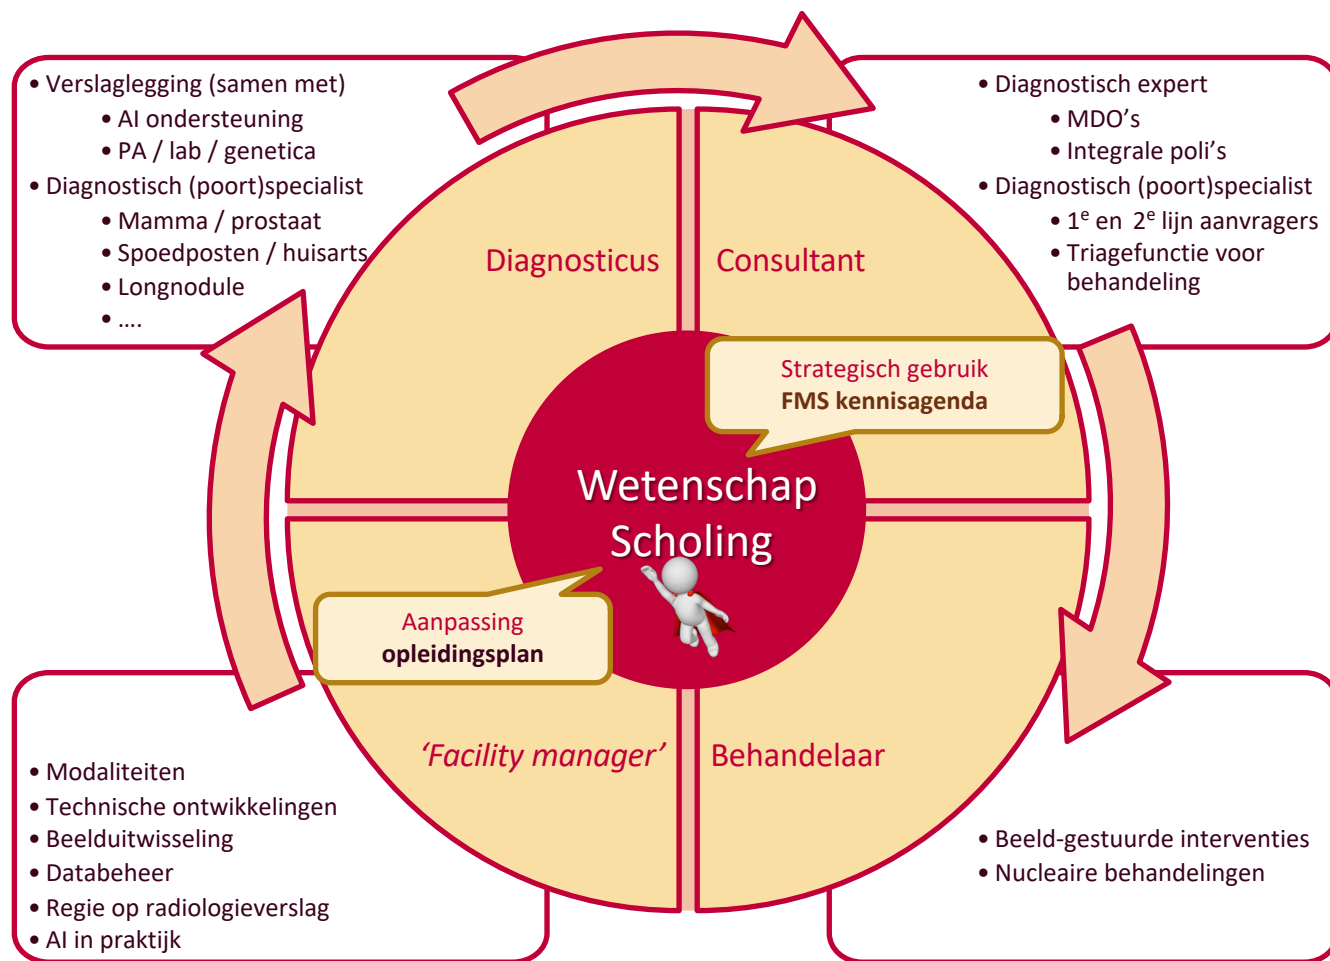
• Verslaglegging (samen met)
• AI ondersteuning
• PA / lab / genetica
• Diagnostisch (poort)specialist
• Mamma / prostaat
• Spoedposten / huisarts
• Longnodule
• ....

• Diagnostisch expert
• MDO's
• Integrale poli's
• Diagnostisch (poort)specialist
• $1^e$ en $2^e$ lijn aanvragers
• Triagefunctie voor behandeling

Diagnosticus

Consultant

Strategisch gebruik
FMS kennisagenda

Wetenschap
Scholing

Aanpassing
opleidingsplan

'Facility manager'

Behandelaar

• Modaliteiten
• Technische ontwikkelingen
• Beelduitwisseling
• Databeheer
• Regie op radiologieverslag
• AI in praktijk

• Beeld-gestuurde interventies
• Nucleaire behandelingen